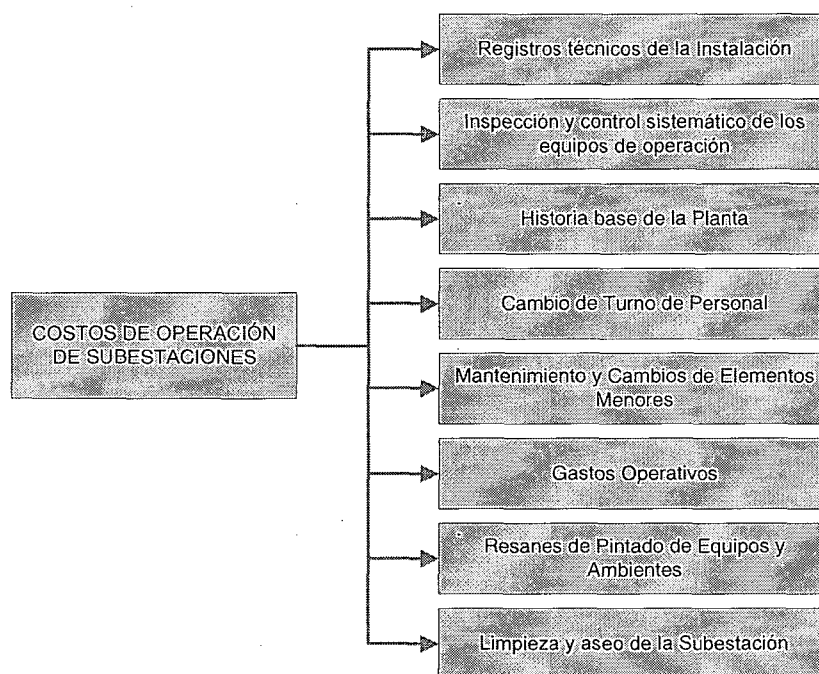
COSTOS DE OPERACIÓN DE SUBESTACIONES

Registros técnicos de la Instalación

Inspección y control sistemático de los equipos de operación

Historia base de la Planta

Cambio de Turno de Personal

Mantenimiento y Cambios de Elementos Menores

Gastos Operativos

Resanes de Pintado de Equipos y Ambientes

Limpieza y aseo de la Subestación